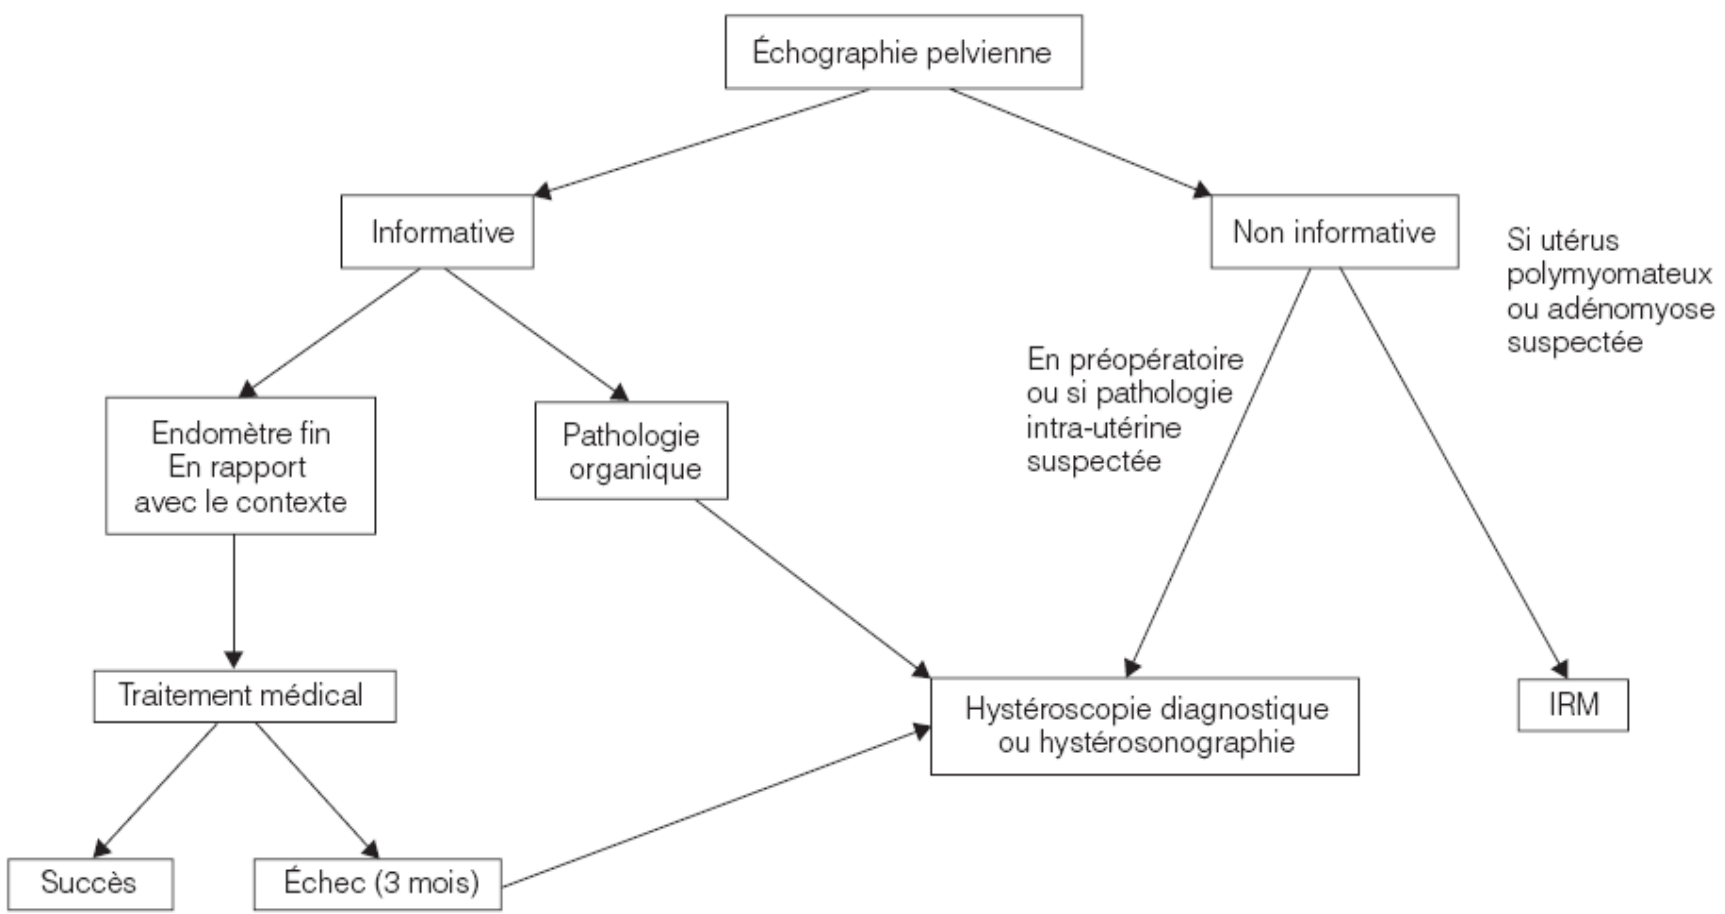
Échographie pelvienne

Informative

Non informative

Si utérus polymyomateux ou adénomyose suspectée

En préopératoire ou si pathologie intra-utérine suspectée

Endomètre fin
En rapport avec le contexte

Pathologie organique

Traitement médical

Hystéroscopie diagnostique ou hystérosonographie

IRM

Succès

Échec (3 mois)